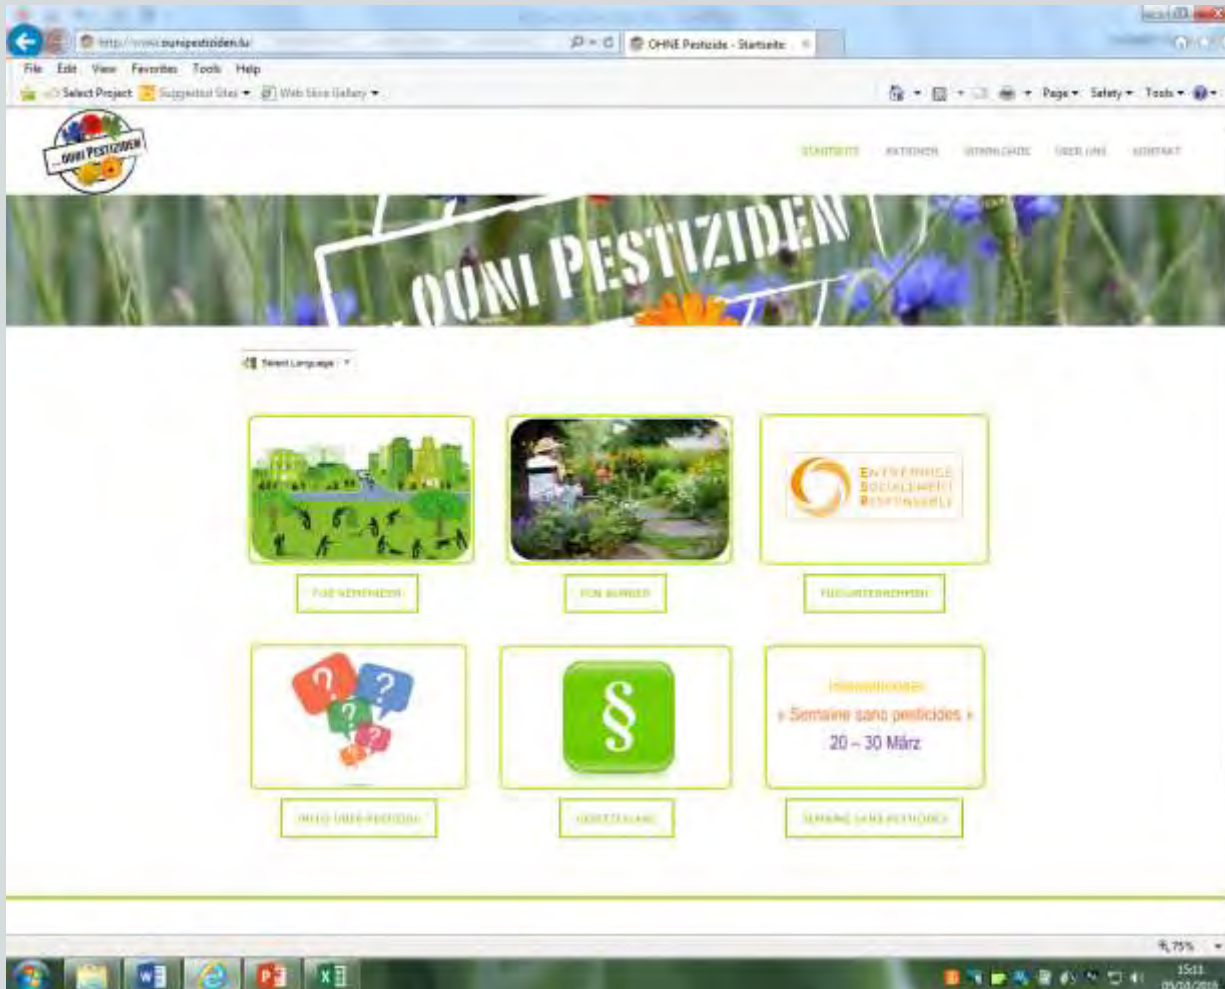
http://www.ounipestiziden.lu/

OHNE Pestizide - Startseite

File Edit View Favorites Tools Help

Select Project Suggested Sites Web Slice Gallery

Page Safety Tools

...OUNI PESTIZIDEN

STARTSEITE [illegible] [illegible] ÜBER UNS KONTAKT

OUNI PESTIZIDEN

Select Language

ENTREPRISE SOCIALEMENT RESPONSABLE

FÜR GEMEINDEN

FÜR BÜRGER

FÜR UNTERNEHMEN

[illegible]

« Semaine sans pesticides »

20 – 30 März

INFOS ÜBER PESTIZIDE

GESETZGEBUNG

SEMAINE SANS PESTICIDES

75%

15:11